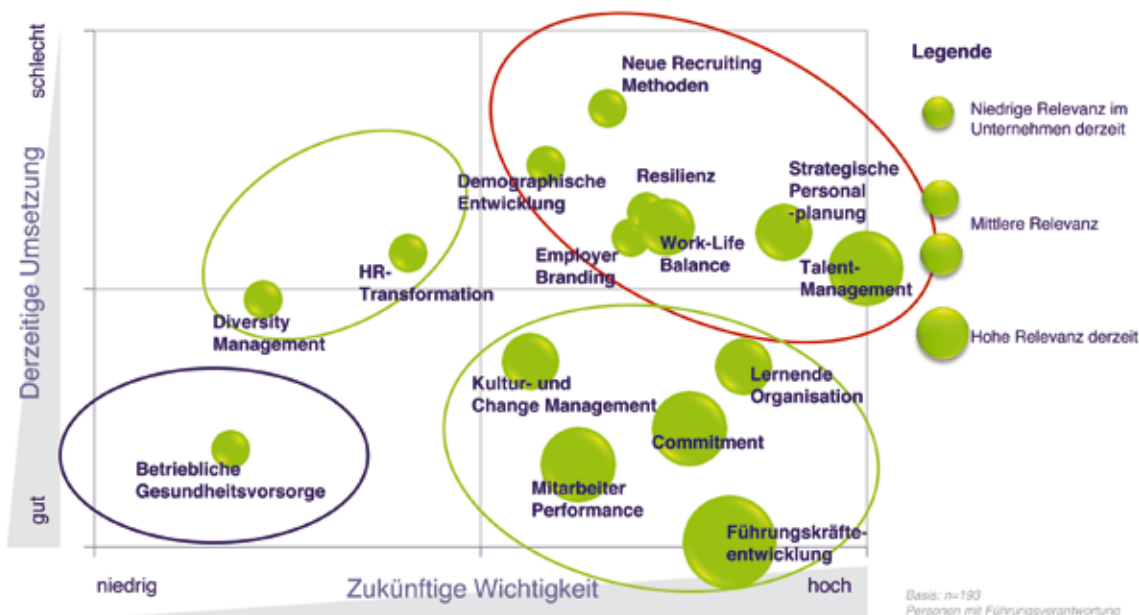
schlecht

Derzeitige Umsetzung

gut

Neue Recruiting Methoden

Demographische Entwicklung

Resilienz

Strategische Personal -planung

HR-Transformation

Employer Branding

Work-Life Balance

Talent-Management

Diversity Management

Kultur- und Change Management

Lernende Organisation

Commitment

Betriebliche Gesundheitsvorsorge

Mitarbeiter Performance

Führungskräfte-entwicklung

niedrig

Zukünftige Wichtigkeit

hoch

Legende

Niedrige Relevanz im Unternehmen derzeit

Mittlere Relevanz

Hohe Relevanz derzeit

Basis: n=193
Personen mit Führungsverantwortung